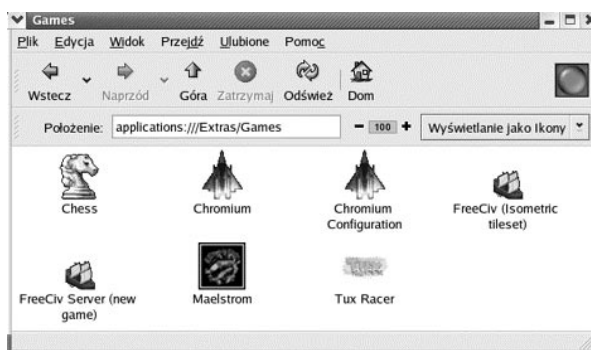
Games

Plik Edycja Widok Przejdź Ulubione Pomoc

Wstecz Naprzód Góra Zatrzymaj Odśwież Dom

Położenie: applications:///Extras/Games

100

Wyświetlanie jako Ikony

Chess

Chromium

Chromium Configuration

FreeCiv (Isometric tileset)

FreeCiv Server (new game)

Maelstrom

Tux Racer